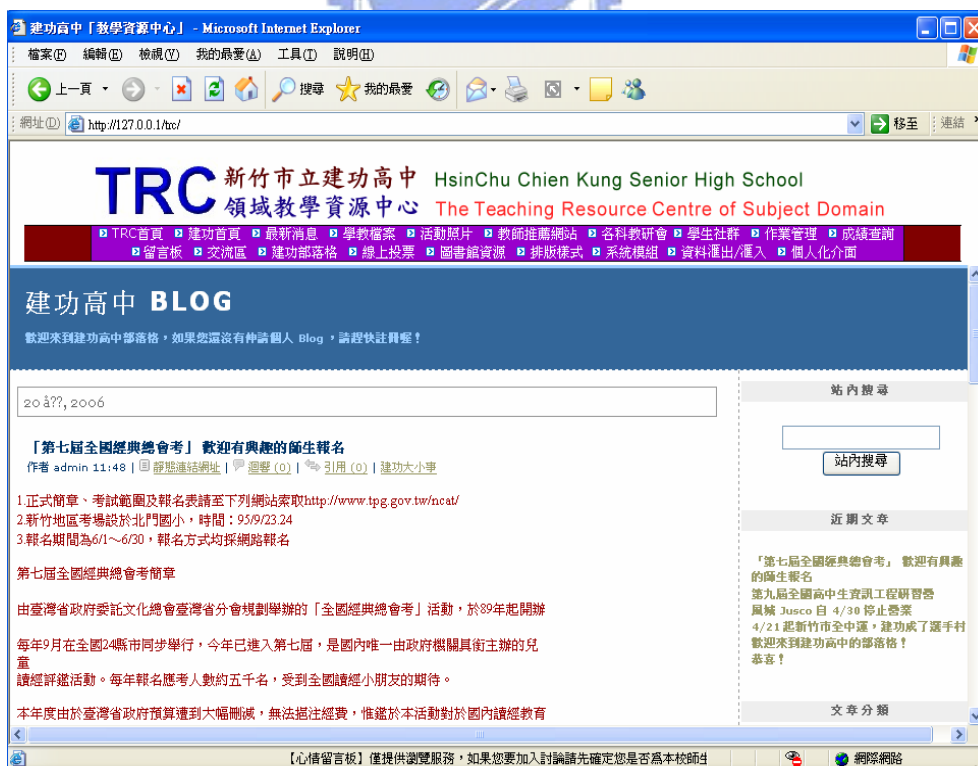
建功高中「教學資源中心」 - Microsoft Internet Explorer

檔案(F) 編輯(E) 檢視(V) 我的最愛(A) 工具(T) 說明(H)

上一頁 搜尋 我的最愛

網址(D) http://127.0.0.1/trc/ 移至 連結

TRC 新竹市立建功高中 領域教學資源中心 HsinChu Chien Kung Senior High School The Teaching Resource Centre of Subject Domain

TRC首頁 建功首頁 最新消息 學教檔案 活動照片 教師推薦網站 各科教研會 學生社群 作業管理 成績查詢 留言板 交流區 建功部落格 線上投票 圖書館資源 排版樣式 系統模組 資料匯出/匯入 個人化介面

建功高中 BLOG

歡迎來到建功高中部落格，如果您還沒有申請個人 Blog ，請趕快註冊喔！

20 å??, 2006

「第七屆全國經典總會考」 歡迎有興趣的師生報名

作者 admin 11:48 | 靜態連結網址 | 迴響 (0) | 引用 (0) | 建功大小事

1.正式簡章、考試範圍及報名表請至下列網站索取http://www.tpg.gov.tw/ncat/
2.新竹地區考場設於北門國小，時間：95/9/23.24
3.報名期間為6/1～6/30，報名方式均採網路報名

第七屆全國經典總會考簡章

由臺灣省政府委託文化總會臺灣省分會規劃舉辦的「全國經典總會考」活動，於89年起開辦

每年9月在全國24縣市同步舉行，今年已進入第七屆，是國內唯一由政府機關具銜主辦的兒童
讀經評鑑活動。每年報名應考人數約五千名，受到全國讀經小朋友的期待。

本年度由於臺灣省政府預算遭到大幅刪減，無法挹注經費，惟鑑於本活動對於國內讀經教育

站內搜尋

站內搜尋

近期文章

「第七屆全國經典總會考」 歡迎有興趣的師生報名
第九屆全國高中生資訊工程研習營
風城 Jusco 自 4/30 停止營業
4/21 起新竹市全中運，建功成了選手村
歡迎來到建功高中的部落格！
恭喜！

文章分類

【心情留言板】僅提供瀏覽服務，如果您要加入討論請先確定您是否為本校師生

網際網路